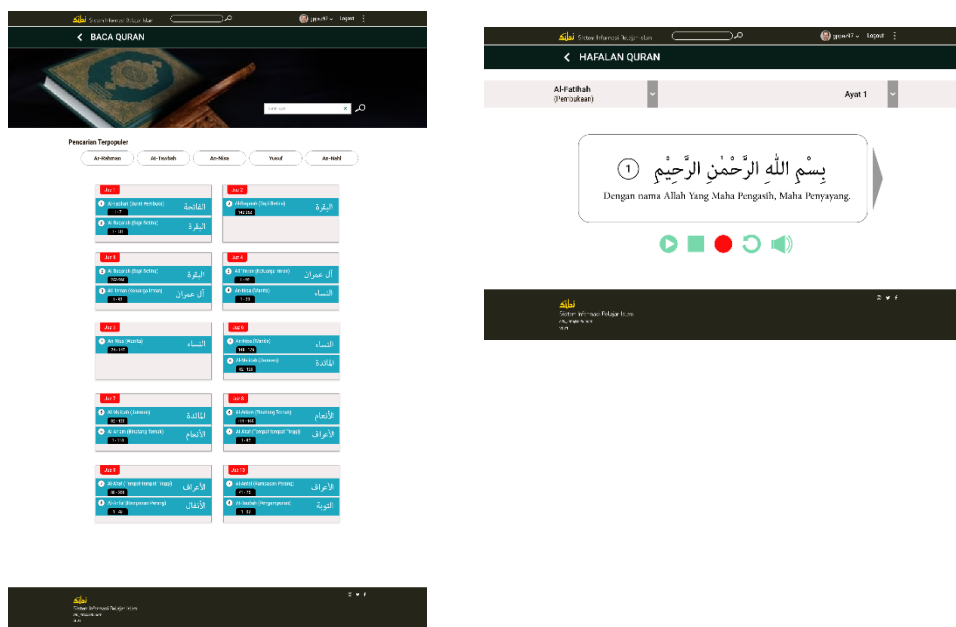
Sistem Informasi Belajar Islam

gmw47 Logout

BACA QURAN

Pencarian Terpopuler

Ar-Rahman
At-Taubah
An-Nisa
Yusuf
An-Nahl

Juz 1
Al-Fatihah (Surat Pembuka) الفاتحة
1 - 7
Al-Baqarah (Sapi Betina) البقرة
1 - 141

Juz 2
Al-Baqarah (Sapi Betina) البقرة
142 - 252

Juz 3
Al-Baqarah (Sapi Betina) البقرة
253 - 286
Ali 'Imran (Keluarga Imran) آل عمران
1 - 92

Juz 4
Ali 'Imran (Keluarga Imran) آل عمران
93 - 200
An-Nisa (Wanita) النساء
1 - 23

Juz 5
An-Nisa (Wanita) النساء
24 - 147

Juz 6
An-Nisa (Wanita) النساء
148 - 176
Al-Ma'idah (Jamuan) المائدة
1 - 81

Juz 7
Al-Ma'idah (Jamuan) المائدة
82 - 120
Al-An'am (Binatang Ternak) الأنعام
1 - 110

Juz 8
Al-An'am (Binatang Ternak) الأنعام
111 - 165
Al-A'raf (Tempat-tempat Tinggi) الأعراف
1 - 87

Juz 9
Al-A'raf (Tempat-tempat Tinggi) الأعراف
88 - 206
Al-Anfal (Rampasan Perang) الأنفال
1 - 40

Juz 10
Al-Anfal (Rampasan Perang) الأعراف
41 - 75
At-Taubah (Pengampunan) التوبة
1 - 92

Sistem Informasi Belajar Islam

Sistem Informasi Belajar Islam

gmw47 Logout

HAFALAN QURAN

Al-Fatihah
(Pembukaan)

Ayat 1

بِسْمِ اللّٰهِ الرَّحْمٰنِ الرَّحِيْمِ ①

Dengan nama Allah Yang Maha Pengasih, Maha Penyayang.

Sistem Informasi Belajar Islam